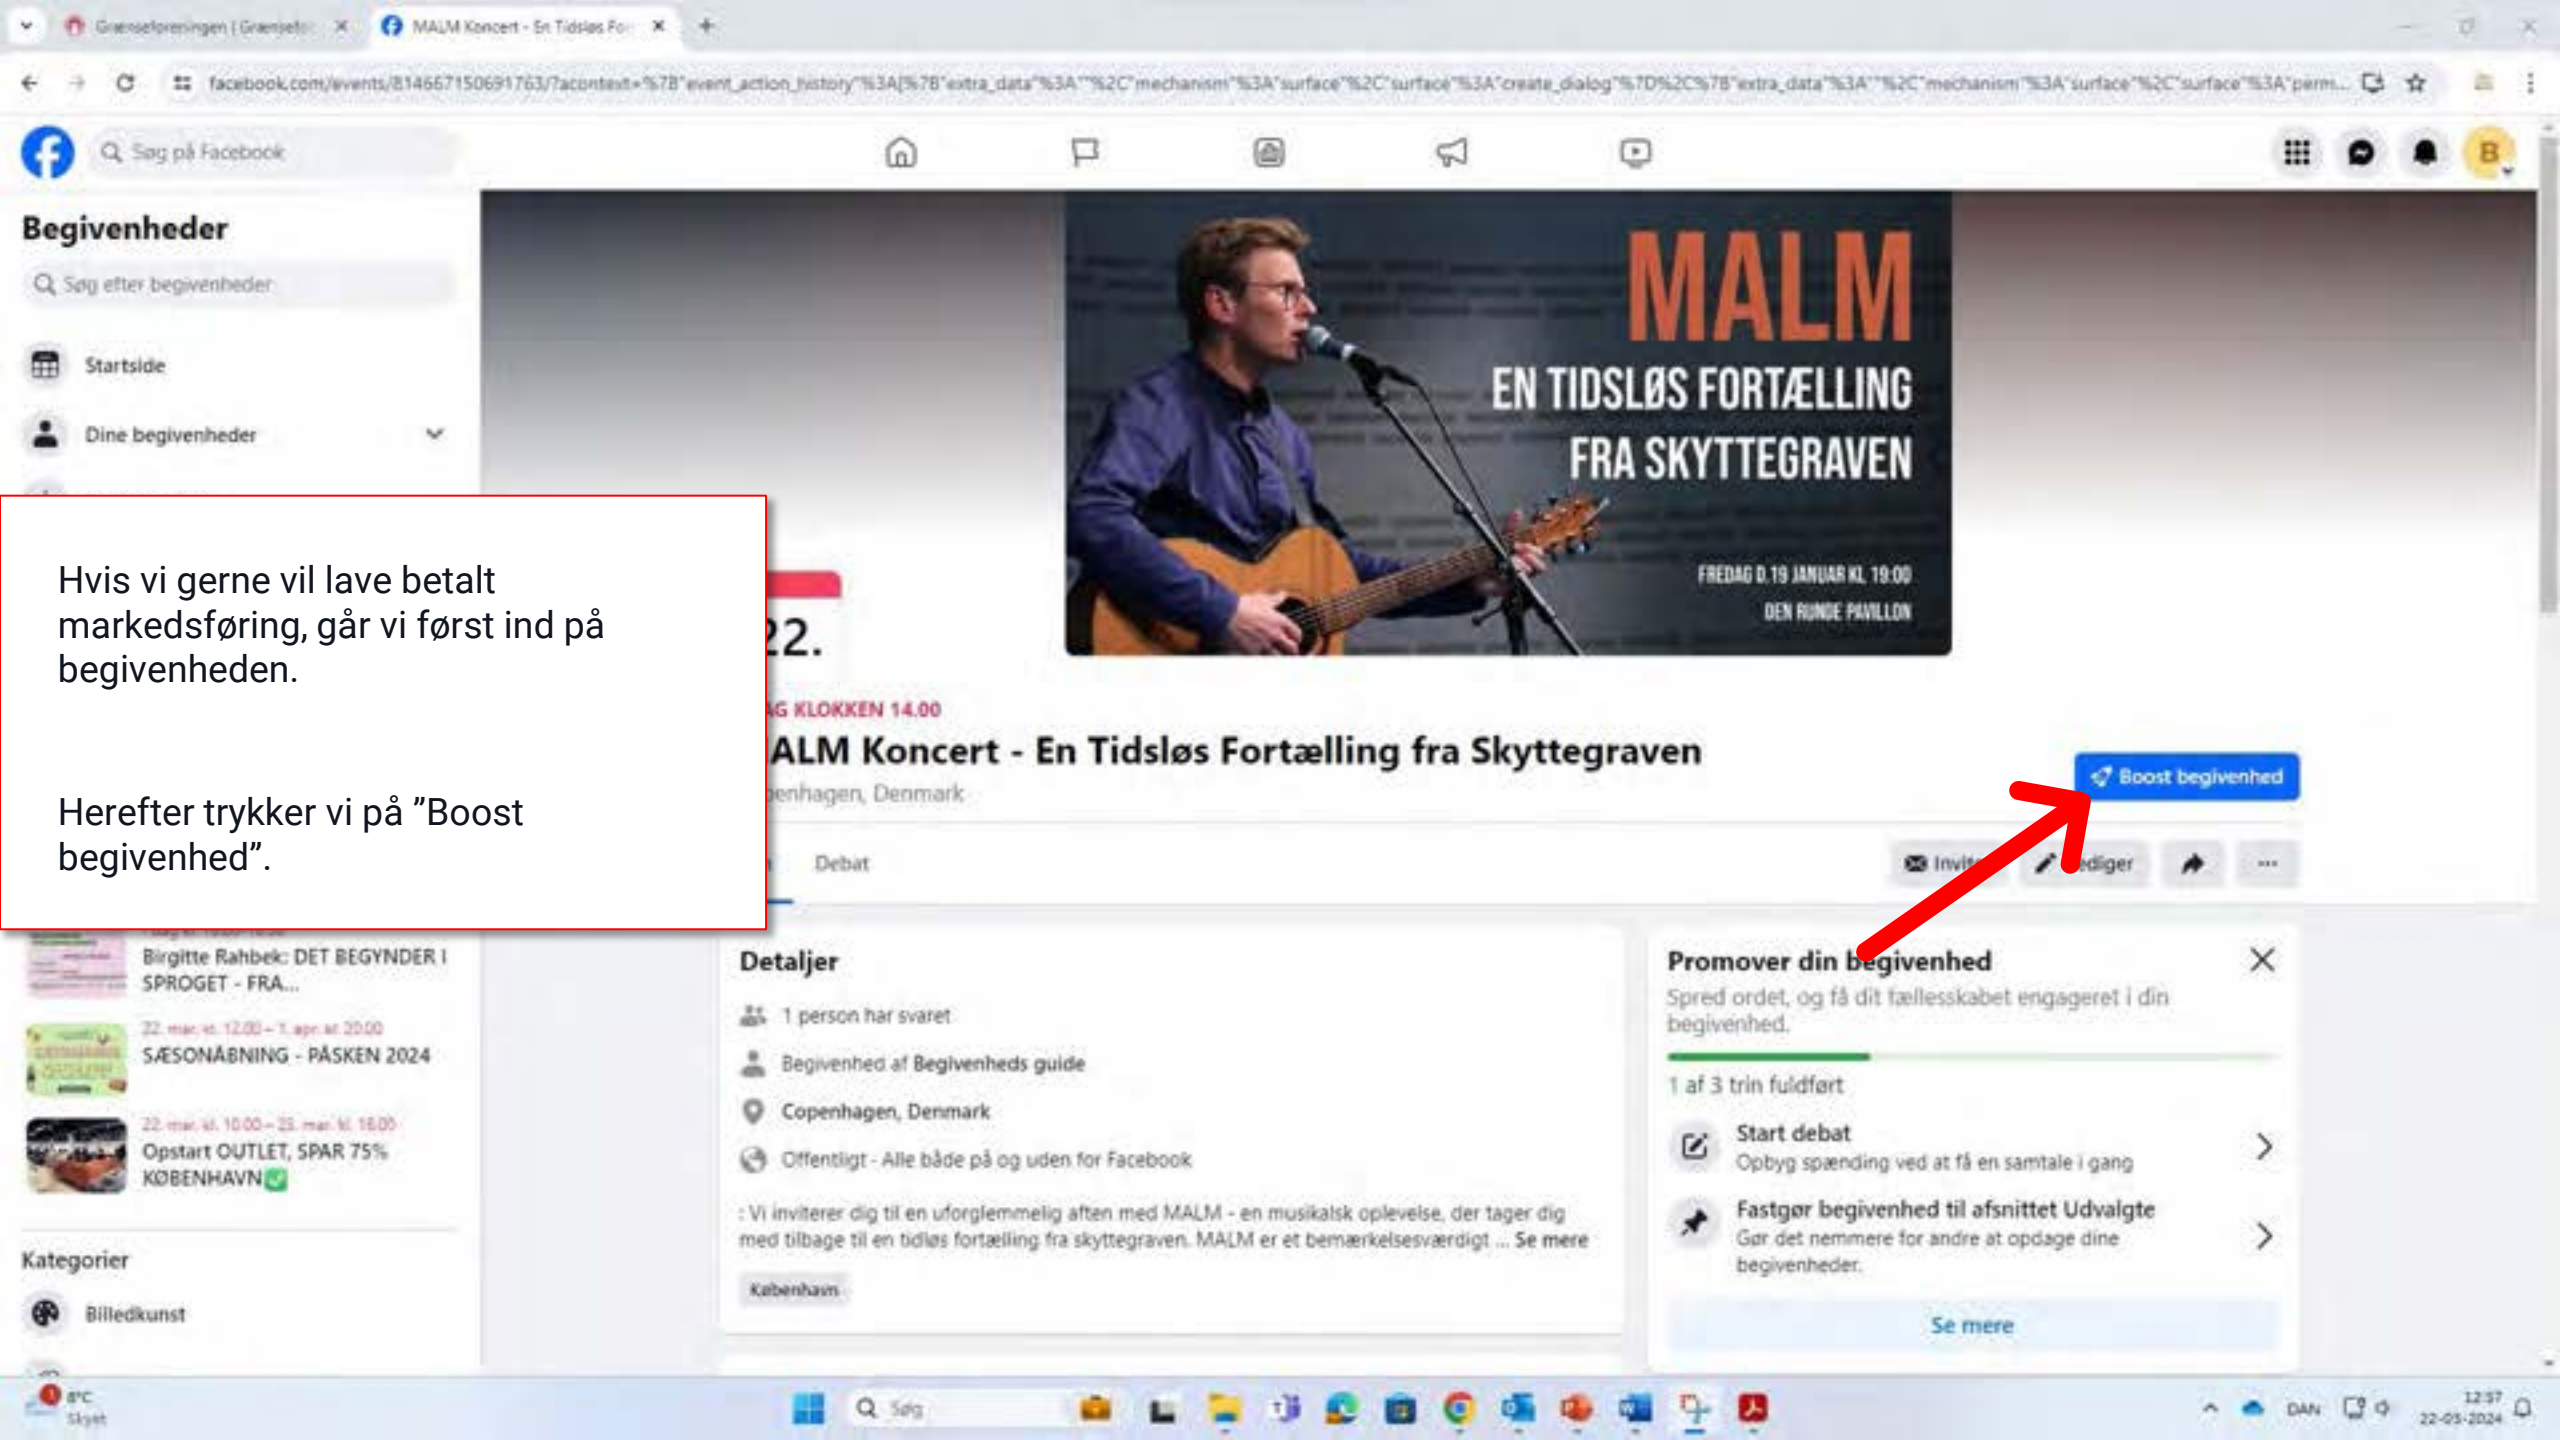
Grænseforeningen | Grænsefo ×
MALM Koncert - En Tidsløs For ×
+

facebook.com/events/814667150691763/?acontext=%7B"event_action_history"%3A[%7B"extra_data"%3A""%2C"mechanism"%3A"surface"%2C"surface"%3A"create_dialog"%7D%2C%7B"extra_data"%3A""%2C"mechanism"%3A"surface"%2C"surface"%3A"perm...

Søg på Facebook

Begivenheder
Søg efter begivenheder
Startside
Dine begivenheder

Hvis vi gerne vil lave betalt markedsføring, går vi først ind på begivenheden.

Herefter trykker vi på "Boost begivenhed".

Birgitte Rahbek: DET BEGYNDER I SPROGET - FRA...
22. mar. kl. 12.00 – 1. apr. kl. 20.00
SÆSONÅBNING - PÅSKEN 2024
22. mar. kl. 10.00 – 23. mar. kl. 16.00
Opstart OUTLET, SPAR 75% KØBENHAVN
Kategorier
Billedkunst

MALM
EN TIDSLØS FORTÆLLING FRA SKYTTEGRAVEN
FREDAG D. 19 JANUAR KL. 19:00
DEN RUNDE PAVILLON

22.
G KLOKKEN 14.00
ALM Koncert - En Tidsløs Fortælling fra Skyttegraven
enhagen, Denmark
Boost begivenhed
Debat
Invit
Rediger

Detaljer
1 person har svaret
Begivenhed af Begivenheds guide
Copenhagen, Denmark
Offentligt · Alle både på og uden for Facebook
: Vi inviterer dig til en uforglemmelig aften med MALM - en musikalsk oplevelse, der tager dig med tilbage til en tidløs fortælling fra skyttegraven. MALM er et bemærkelsesværdigt ... Se mere
København

Promover din begivenhed
Spred ordet, og få dit fællesskabet engageret i din begivenhed.
1 af 3 trin fuldført
Start debat
Opbyg spænding ved at få en samtale i gang
Fastgør begivenhed til afsnittet Udvalgte
Gør det nemmere for andre at opdage dine begivenheder.
Se mere

8°C
Skyet
Søg
DAN
12:37
22-03-2024